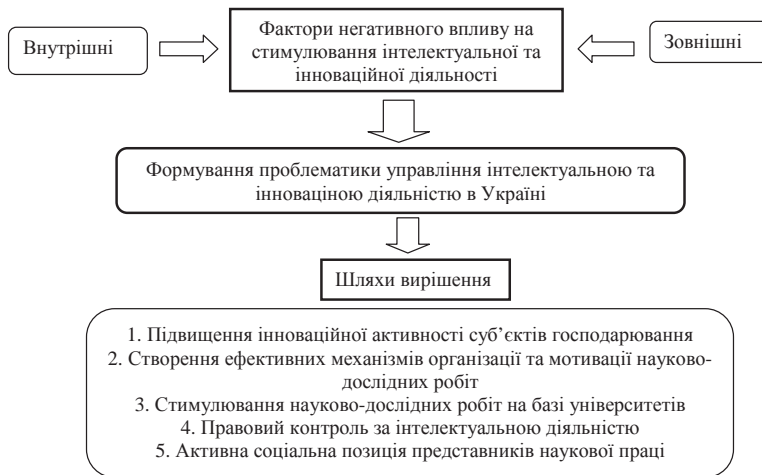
Внутрішні

Фактори негативного впливу на стимулювання інтелектуальної та інноваційної діяльності

Зовнішні

Формування проблематики управління інтелектуальною та інноваціною діяльністю в Україні

Шляхи вирішення

1. Підвищення інноваційної активності суб'єктів господарювання
2. Створення ефективних механізмів організації та мотивації науково-дослідних робіт
3. Стимулювання науково-дослідних робіт на базі університетів
4. Правовий контроль за інтелектуальною діяльністю
5. Активна соціальна позиція представників наукової праці